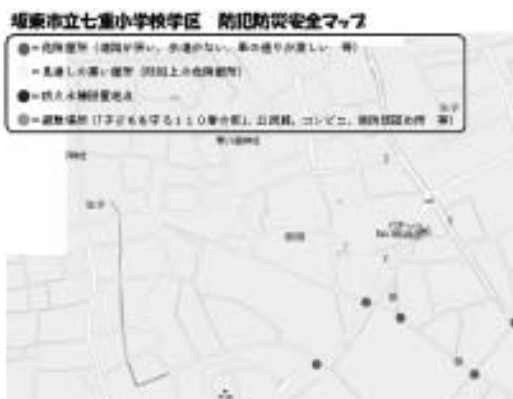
坂東市立七重小学校学区　防犯防災安全マップ

●＝危険箇所（道路が狭い、歩道がない、車の通りが激しい　等）

＝見通しの悪い箇所（防犯上の危険箇所）

●＝防火水槽設置地点

●＝避難場所（子どもを守る１１０番の家、公民館、コンビニ、消防団詰め所　等）

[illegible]